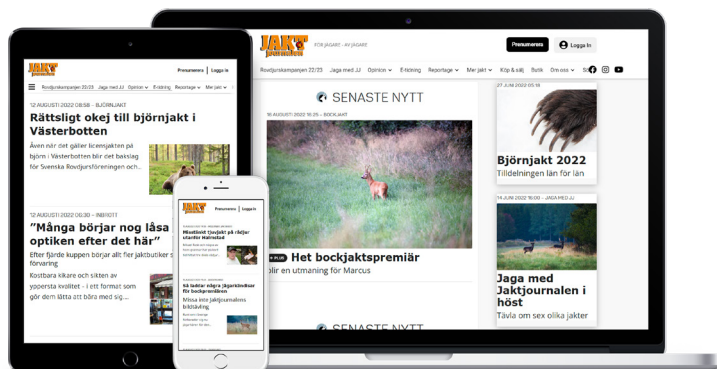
JAKT journalen

Prenumerera | Logga in

Rovdjurskampanjen 22/23 Jaga med JJ Opinion E-tidning Reportage Mer jakt

12 AUGUSTI 2022 08:58 – BJÖRNJAKT

Rättsligt okej till björnjakt i Västerbotten

Även när det gäller licensjakten på björn i Västerbotten blir det bakslag för Svenska Rovdjursföreningen och...

12 AUGUSTI 2022 06:30 – INBROTT

”Många börjar nog låsa in optiken efter det här”

Efter fjärde kuppen börjar allt fler jaktbutiker se över sin förvaring

Kostbara kikare och sikten av yppersta kvalitet - i ett format som gör dem lätta att bära med sig...

JAKT journalen

Prenumerera | Logga in

Misstänkt tjuvjakt på rådjur startar Nationell

Så tar du några jägarkindlar för bockpremiären

Missa inte Jaktjournalens bildtävling

JAKT journalen FÖR JÄGARE - AV JÄGARE

Prenumerera

Logga in

Rovdjurskampanjen 22/23 Jaga med JJ Opinion E-tidning Reportage Mer jakt Köp & sälj Butik Om oss Sö

SENASTE NYTT

16 AUGUSTI 2022 16:25 – BOCKJAKT

PLUS Het bockjaktspremiär

blir en utmaning för Marcus

SENASTE NYTT

27 JUNI 2022 05:18

Björnjakt 2022

Tilldelningen län för län

14 JUNI 2022 06:57 – JAGA MED JJ

Jaga med Jaktjournalen i höst

Tävla om sex olika jakter